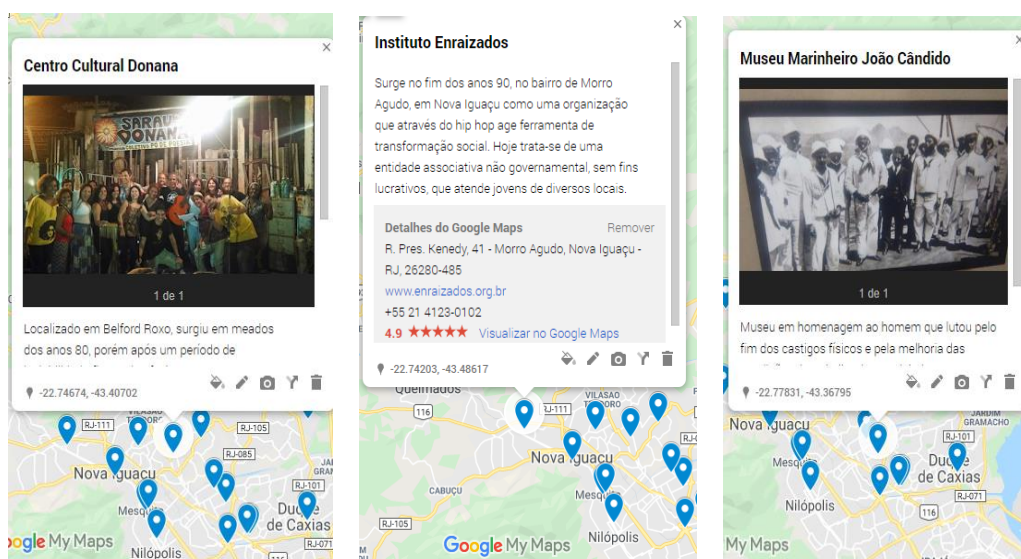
Centro Cultural Donana

SARAU DONANA

1 de 1

Localizado em Belford Roxo, surgiu em meados dos anos 80, porém após um período de

-22.74674, -43.40702

RJ-111
RJ-105
RJ-085
Nova Iguaçu
Mesquita
Duque de Caxias
Nilópolis
Google My Maps

Instituto Enraizados

Surge no fim dos anos 90, no bairro de Morro Agudo, em Nova Iguaçu como uma organização que através do hip hop age ferramenta de transformação social. Hoje trata-se de uma entidade associativa não governamental, sem fins lucrativos, que atende jovens de diversos locais.

Detalhes do Google Maps
Remover
R. Pres. Kenedy, 41 - Morro Agudo, Nova Iguaçu - RJ, 26280-485
www.enraizados.org.br
+55 21 4123-0102
4.9 ★★★★★ Visualizar no Google Maps

-22.74203, -43.48617

Queimados
VILASAO
RJ-111
116
Nova Iguaçu
Mesquita
CABUÇU
RJ-105
Nilópolis
Google My Maps

Museu Marinheiro João Cândido

1 de 1

Museu em homenagem ao homem que lutou pelo fim dos castigos físicos e pela melhoria das

-22.77831, -43.36795

Nova Iguaçu
RJ-101
JARDIM GRAMACHO
Mesquita
Duque de Caxias
Nilópolis
116
RJ-071
My Maps